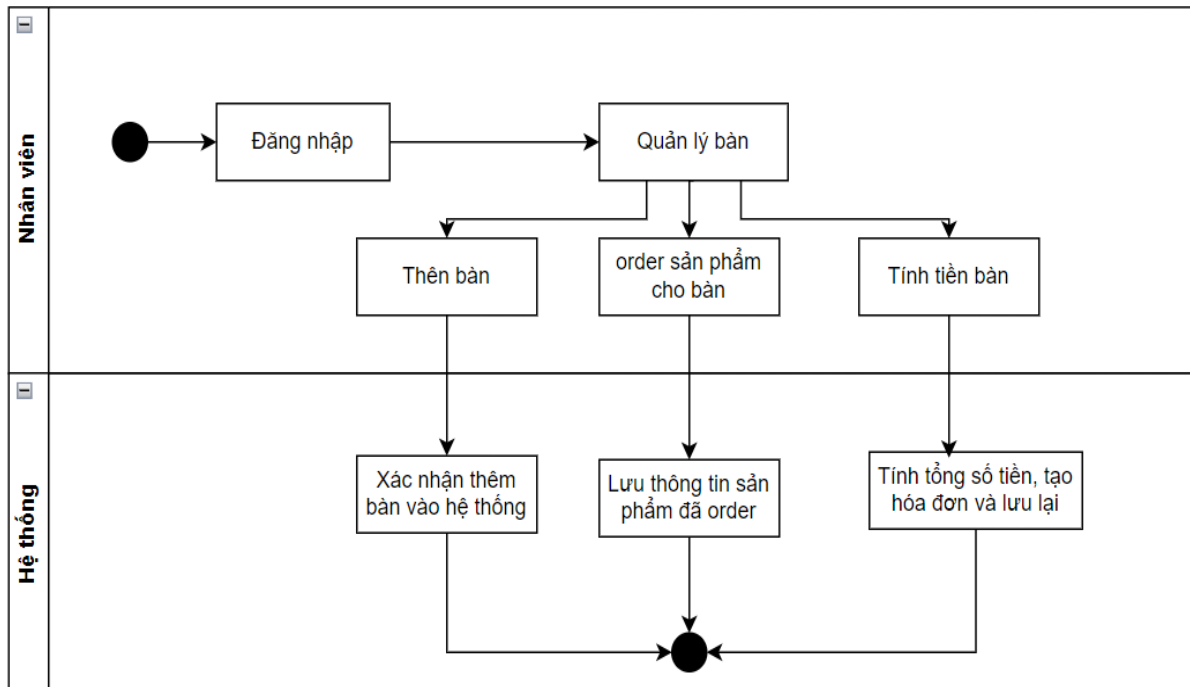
Nhân viên

Đăng nhập

Quản lý bàn

Thên bàn

order sản phẩm cho bàn

Tính tiền bàn

Hệ thống

Xác nhận thêm bàn vào hệ thống

Lưu thông tin sản phẩm đã order

Tính tổng số tiền, tạo hóa đơn và lưu lại